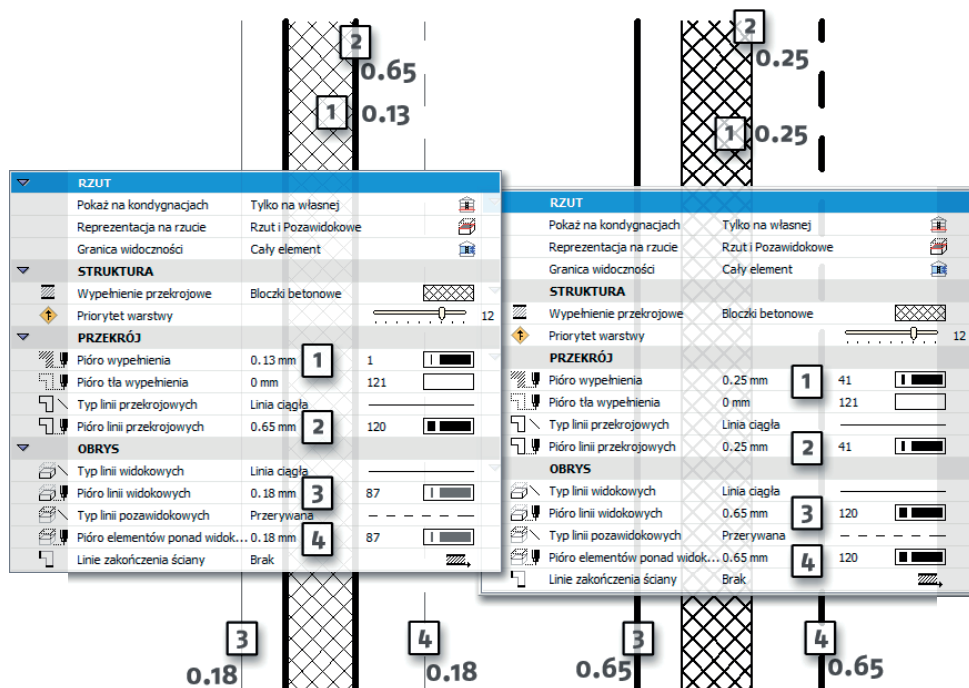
2
0.65
1
0.13

RZUT
Pokaż na kondygnacjach | Tylko na własnej
Reprezentacja na rzucie | Rzut i Pozawidokowe
Granica widoczności | Cały element
STRUKTURA
Wypełnienie przekrojowe | Bloczki betonowe
Priorytet warstwy | 12
PRZEKRÓJ
Pióro wypełnienia | 0.13 mm | 1 | 1
Pióro tła wypełnienia | 0 mm | 121
Typ linii przekrojowych | Linia ciągła
Pióro linii przekrojowych | 0.65 mm | 2 | 120
OBRYS
Typ linii widokowych | Linia ciągła
Pióro linii widokowych | 0.18 mm | 3 | 87
Typ linii pozawidokowych | Przerywana
Pióro elementów ponad widok... | 0.18 mm | 4 | 87
Linie zakończenia ściany | Brak

3
0.18
4
0.18

2
0.25
1
0.25

RZUT
Pokaż na kondygnacjach | Tylko na własnej
Reprezentacja na rzucie | Rzut i Pozawidokowe
Granica widoczności | Cały element
STRUKTURA
Wypełnienie przekrojowe | Bloczki betonowe
Priorytet warstwy | 12
PRZEKRÓJ
Pióro wypełnienia | 0.25 mm | 1 | 41
Pióro tła wypełnienia | 0 mm | 121
Typ linii przekrojowych | Linia ciągła
Pióro linii przekrojowych | 0.25 mm | 2 | 41
OBRYS
Typ linii widokowych | Linia ciągła
Pióro linii widokowych | 0.65 mm | 3 | 120
Typ linii pozawidokowych | Przerywana
Pióro elementów ponad widok... | 0.65 mm | 4 | 120
Linie zakończenia ściany | Brak

3
0.65
4
0.65